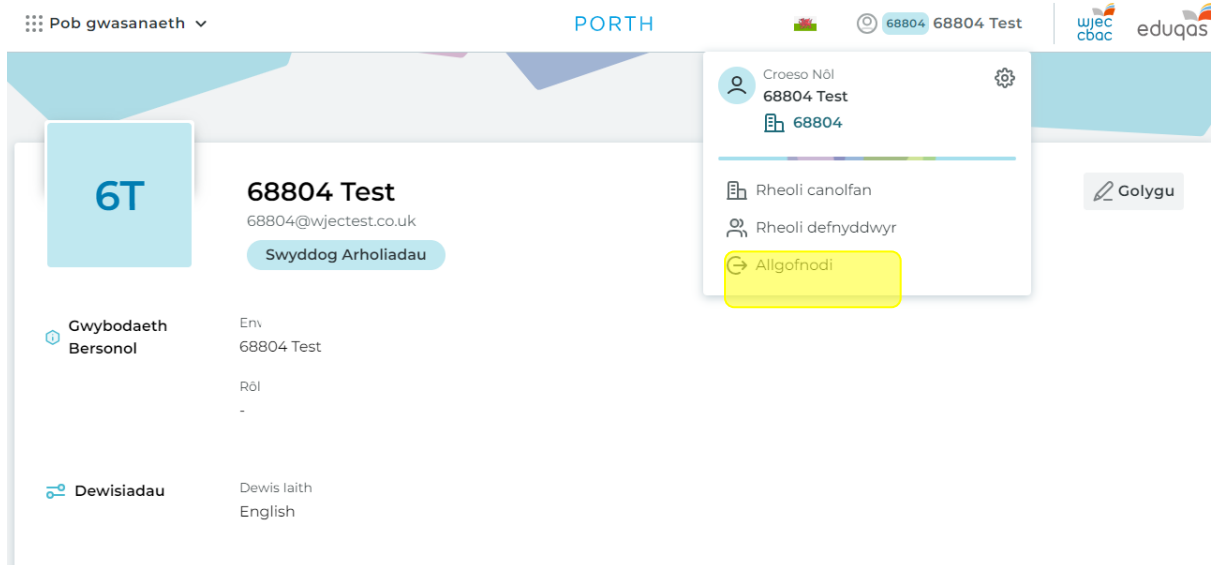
Pob gwasanaeth

PORTH

68804 68804 Test

wjec cbac

eduqas

Croeso Nôl
68804 Test
68804

Rheoli canolfan
Rheoli defnyddwyr
Allgofnodi

6T

68804 Test
68804@wjectest.co.uk
Swyddog Arholiadau

Golygu

Gwybodaeth Bersonol

Enw
68804 Test

Rôl
-

Dewisiadau

Dewis Iaith
English